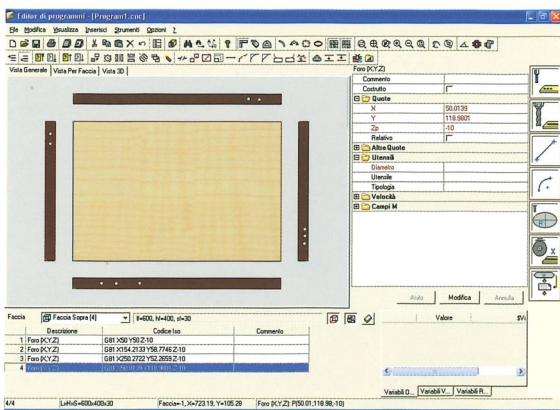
Editor di programmi - [Program1.cnc]

File Modifica Visualizza Inserisci Strumenti Opzioni ?

Vista Generale | Vista Per Faccia | Vista 3D

Foro (X,Y,Z)

| | |
|---|---|
| Commento | |
| Costrutto | |
| Quote | |
| X | 50.0139 |
| Y | 118.9801 |
| Zp | -10 |
| Relativo | |
| Altre Quote | |
| Utensili | |
| Diametro | |
| Utensile | |
| Tipologia | |
| Velocità | |
| Campi M | |

Aiuto | Modifica | Annulla

Faccia | Faccia Sopra (4) | lI=600, hI=400, sI=30

| | Descrizione | Codice Iso | Commento |
|---|---|---|---|
| 1 | Foro (X,Y,Z) | G81 X50 Y50 Z-10 | |
| 2 | Foro (X,Y,Z) | G81 X154.2133 Y58.7746 Z-10 | |
| 3 | Foro (X,Y,Z) | G81 X250.2722 Y52.2659 Z-10 | |
| 4 | Foro (X,Y,Z) | G81 X50.0139 Y118.9801 Z-10 | |

Valore

Variabili O... | Variabili V... | Variabili R...

4/4 | LxHxS=600x400x30 | Faccia=1, X=723.19, Y=105.28 | Foro (X,Y,Z) P(50.01;118.98;-10)